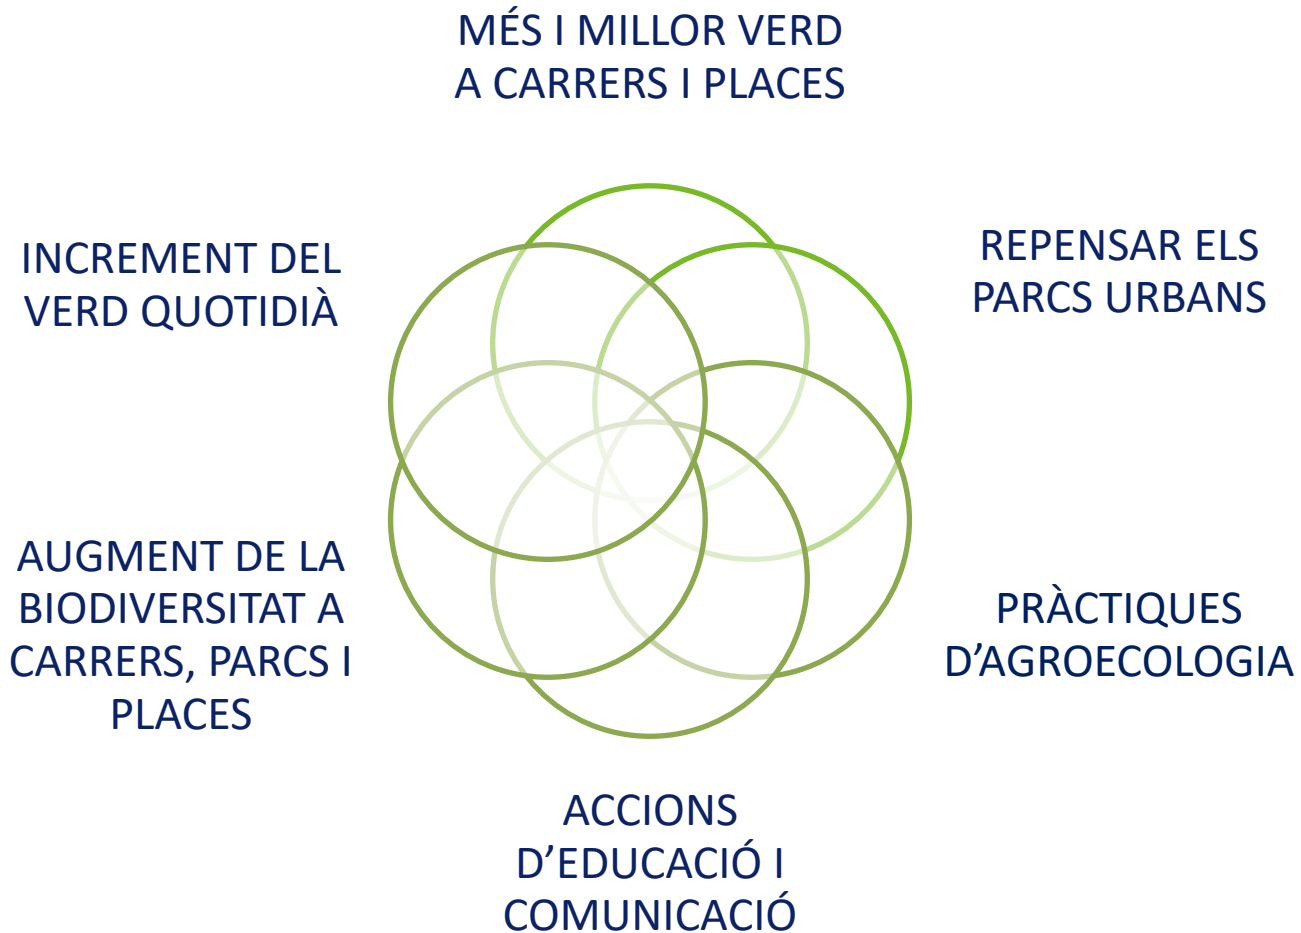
MÉS I MILLOR VERD A CARRERS I PLACES

INCREMENT DEL VERD QUOTIDIÀ

REPENSAR ELS PARCS URBANS

AUGMENT DE LA BIODIVERSITAT A CARRERS, PARCS I PLACES

PRÀCTIQUES D'AGROECOLOGIA

ACCIONS D'EDUCACIÓ I COMUNICACIÓ